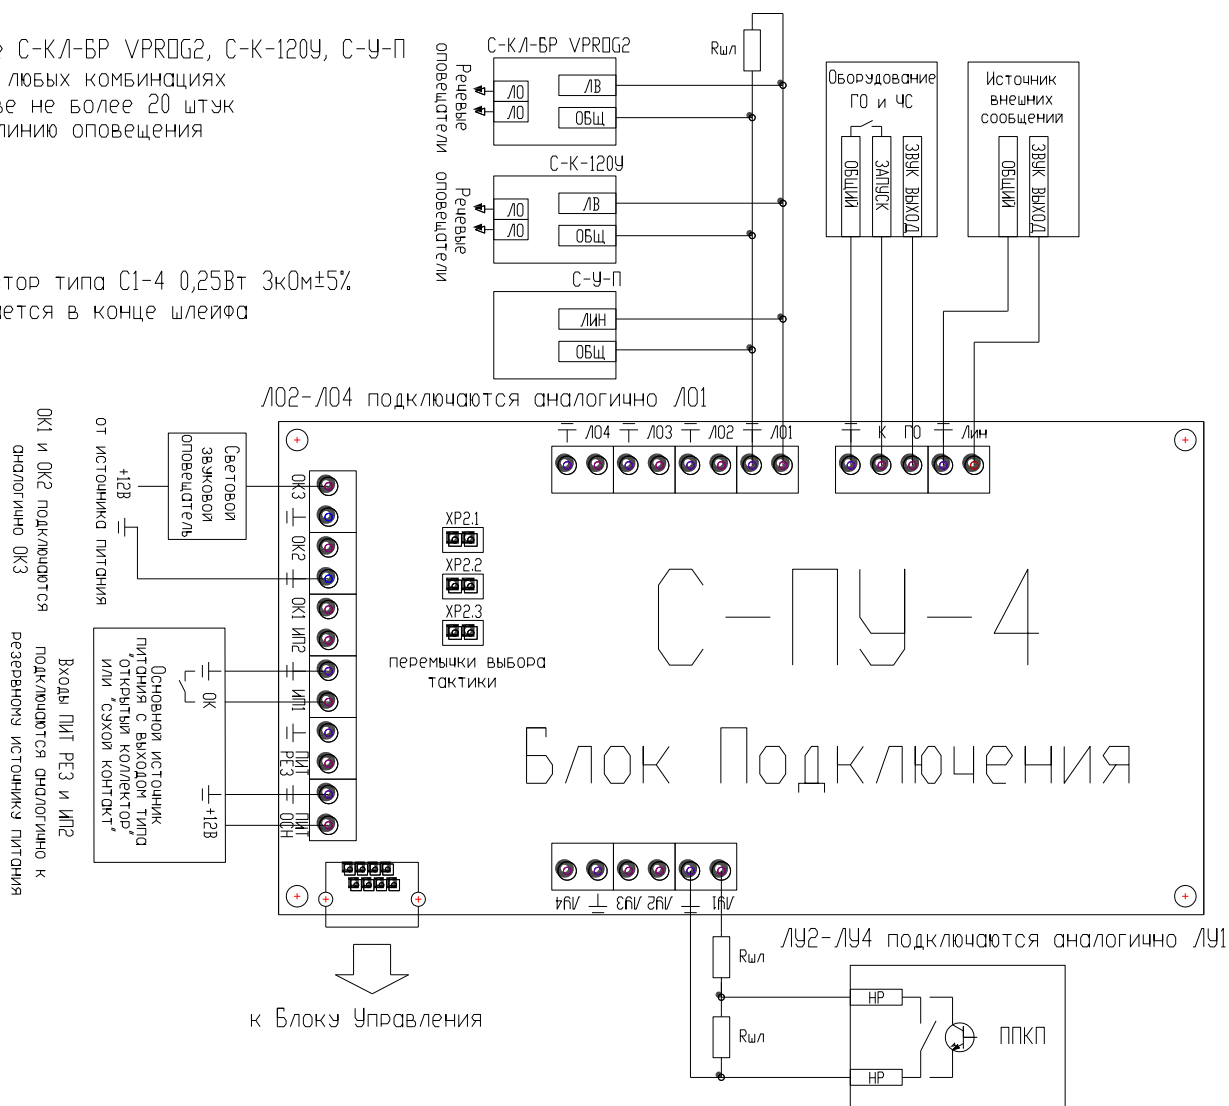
С-КЛ-БР VPROG2, С-К-120У, С-У-П
любых комбинациях
не более 20 штук
линию оповещения

тор типа С1-4 0,25Вт 3кОм±5%
ется в конце шлейфа

С-КЛ-БР VPROG2
Речевые оповещатели
ЛО
ЛО
ЛВ
ОБЩ

С-К-120У
Речевые оповещатели
ЛО
ЛО
ЛВ
ОБЩ

С-У-П
ЛИН
ОБЩ

Rшл

Оборудование ГО и ЧС
ОБЩИЙ
ЗАПУСК
ЗВУК ВЫХОД

Источник внешних сообщений
ОБЩИЙ
ЗВУК ВЫХОД

ЛО2-ЛО4 подключаются аналогично ЛО1

ЛО4 ЛО3 ЛО2 ЛО1
К ГО Лин

ОК1 и ОК2 подключаются аналогично ОК3
от источника питания
+12В
Световой звуковой оповещатель
ОК3
ОК2
ОК1 ИП2
ОК
ИП1
ПИТ РЕЗ
ПИТ ОСН
+12В
Основной источник питания с выходом типа "открытый коллектор" или "сухой контакт"
Входы ПИТ РЕЗ и ИП2 подключаются аналогично к резервному источнику питания

XP2.1
XP2.2
XP2.3
перемычки выбора тактики

С-ПУ-4
Блок Подключения

ЛУ4 ЛУ3 ЛУ2 ЛУ1
ЛУ2-ЛУ4 подключаются аналогично ЛУ1
Rшл
Rшл
НР
НР
ППКП

к Блоку Управления